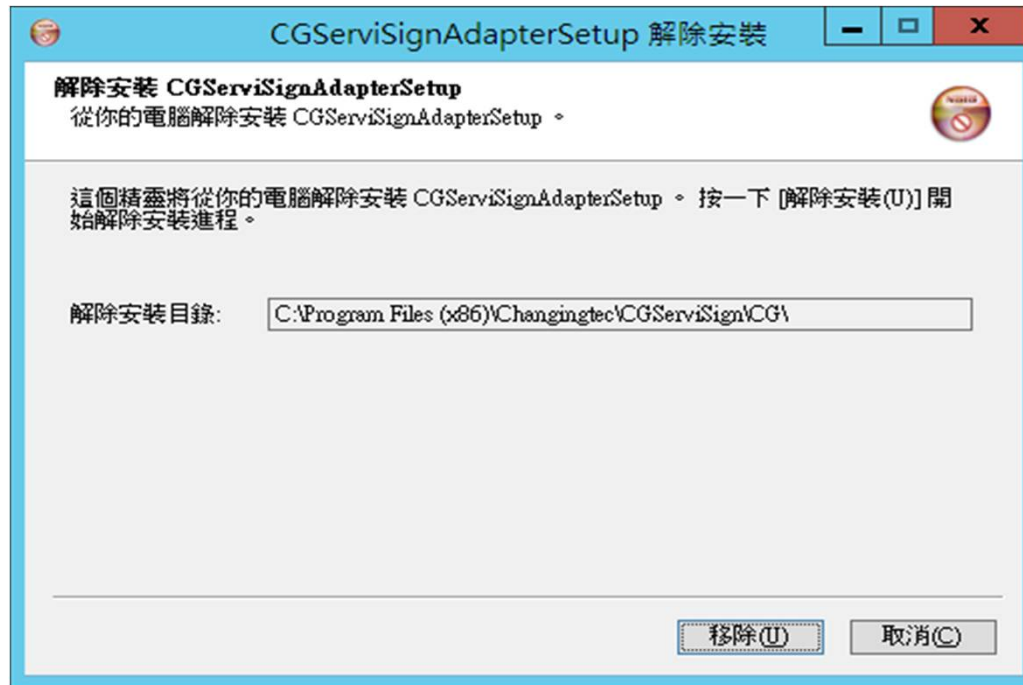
CGServiSignAdapterSetup 解除安裝

解除安裝 CGServiSignAdapterSetup
從你的電腦解除安裝 CGServiSignAdapterSetup 。

這個精靈將從你的電腦解除安裝 CGServiSignAdapterSetup 。 按一下 [解除安裝(U)] 開始解除安裝進程。

解除安裝目錄: C:\Program Files (x86)\Changingtec\CGServiSign\CG\

移除(U) 取消(C)